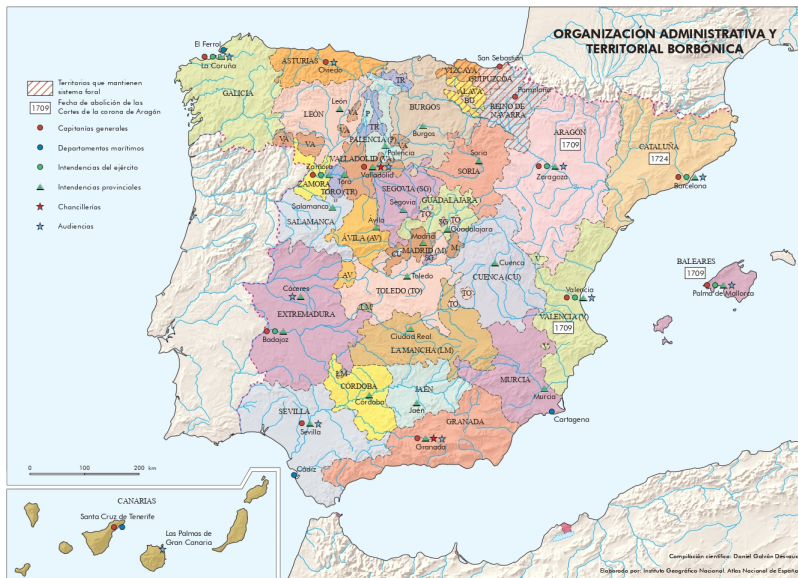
ORGANIZACIÓN ADMINISTRATIVA Y TERRITORIAL BORBÓNICA

Territorios que mantienen sistema foral
1709 Fecha de abolición de las Cortes de la corona de Aragón
Capitanías generales
Departamentos marítimos
Intendencias del ejército
Intendencias provinciales
Chancillerías
Audiencias

El Ferrol
La Coruña
GALICIA
ASTURIAS
Oviedo
San Sebastián
VIZCAYA
GUIPÚZCOA
ÁLAVA
BU
Pamplona
REINO DE NAVARRA
TR
LEÓN
León
BURGOS
Burgos
PALENCIA
P
TR
VA
VA
VALLADOLID (VA)
Zamora
ZAMORA
TORO (TR)
Toro
Valladolid
Palencia
Soria
SORIA
ARAGÓN
1709
Zaragoza
CATALUÑA
1724
Barcelona
Salamanca
SALAMANCA
SEGOVIA (SG)
Segovia
TO
GUADALAJARA
TO
SG
Guadalajara
Ávila
ÁVILA (AV)
Madrid
MADRID (M)
M
SG
Cuenca
CUENCA (CU)
CU
Toledo
TOLEDO (TO)
TO
AV
Cáceres
EXTREMADURA
LM
Valencia
VALENCIA (V)
1709
BALEARES
1709
Palma de Mallorca
Badajoz
Ciudad Real
LA MANCHA (LM)
LM
CÓRDOBA
Córdoba
JAÉN
Jaén
MURCIA
Murcia
Cartagena
SEVILLA
Sevilla
GRANADA
Granada
Cádiz
0 100 200 km
CANARIAS
Santa Cruz de Tenerife
Las Palmas de Gran Canaria

Compilación científica: Daniel Galván Desvaux
Elaborado por: Instituto Geográfico Nacional. Atlas Nacional de España